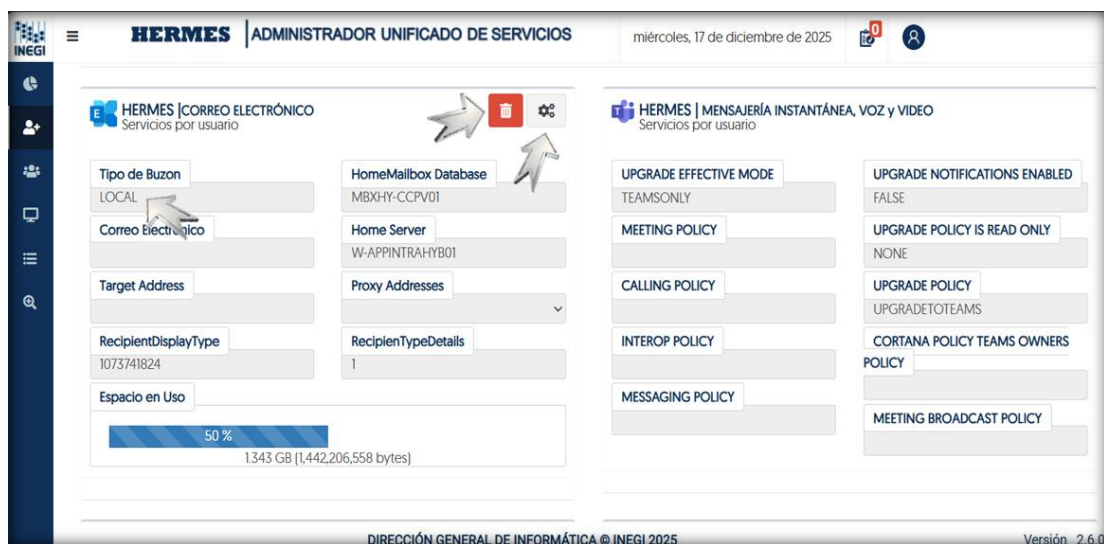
INEGI

HERMES | ADMINISTRADOR UNIFICADO DE SERVICIOS

miércoles, 17 de diciembre de 2025

0

HERMES | CORREO ELECTRÓNICO
Servicios por usuario

Tipo de Buzon
LOCAL

HomeMailbox Database
MBXHY-CCPV01

Correo Electr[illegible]nico

Home Server
W-APPINTRAHYB01

Target Address

Proxy Addresses

RecipientDisplayType
1073741824

RecipienTypeDetails
1

Espacio en Uso

50 %

1.343 GB (1,442,206,558 bytes)

HERMES | MENSAJERÍA INSTANTÁNEA, VOZ y VIDEO
Servicios por usuario

UPGRADE EFFECTIVE MODE
TEAMSONLY

UPGRADE NOTIFICATIONS ENABLED
FALSE

MEETING POLICY

UPGRADE POLICY IS READ ONLY
NONE

CALLING POLICY

UPGRADE POLICY
UPGRADETOTEAMS

INTEROP POLICY

CORTANA POLICY TEAMS OWNERS POLICY

MESSAGING POLICY

MEETING BROADCAST POLICY

DIRECCIÓN GENERAL DE INFORMÁTICA © INEGI 2025

Versión 2.6.0